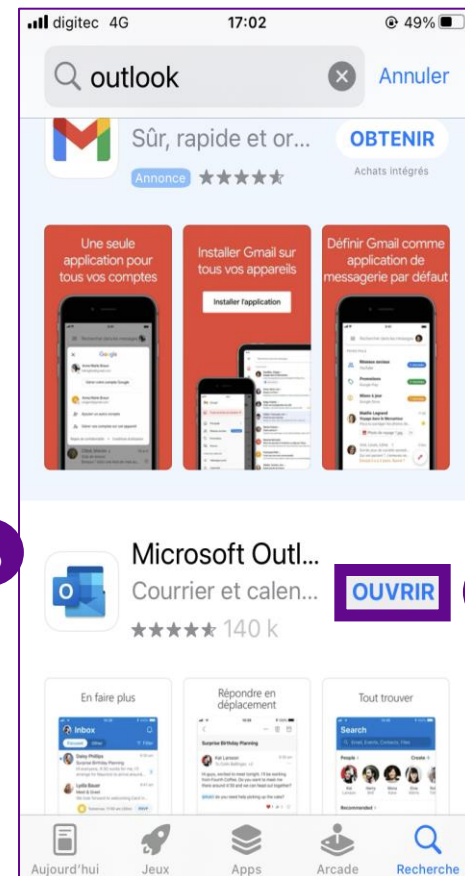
digitec 4G 17:02 49%

outlook Annuler

Sûr, rapide et or... OBTENIR
Annonce ★★★★★ Achats intégrés

Une seule application pour tous vos comptes

Installer Gmail sur tous vos appareils
Installer l'application

Définir Gmail comme application de messagerie par défaut

Microsoft Outl...
Courrier et calen... OUVRIR
★★★★★ 140 k

En faire plus
Inbox

Répondre en déplacement
Surprise Birthday Planning

Tout trouver
Search

Aujourd'hui Jeux Apps Arcade Recherche